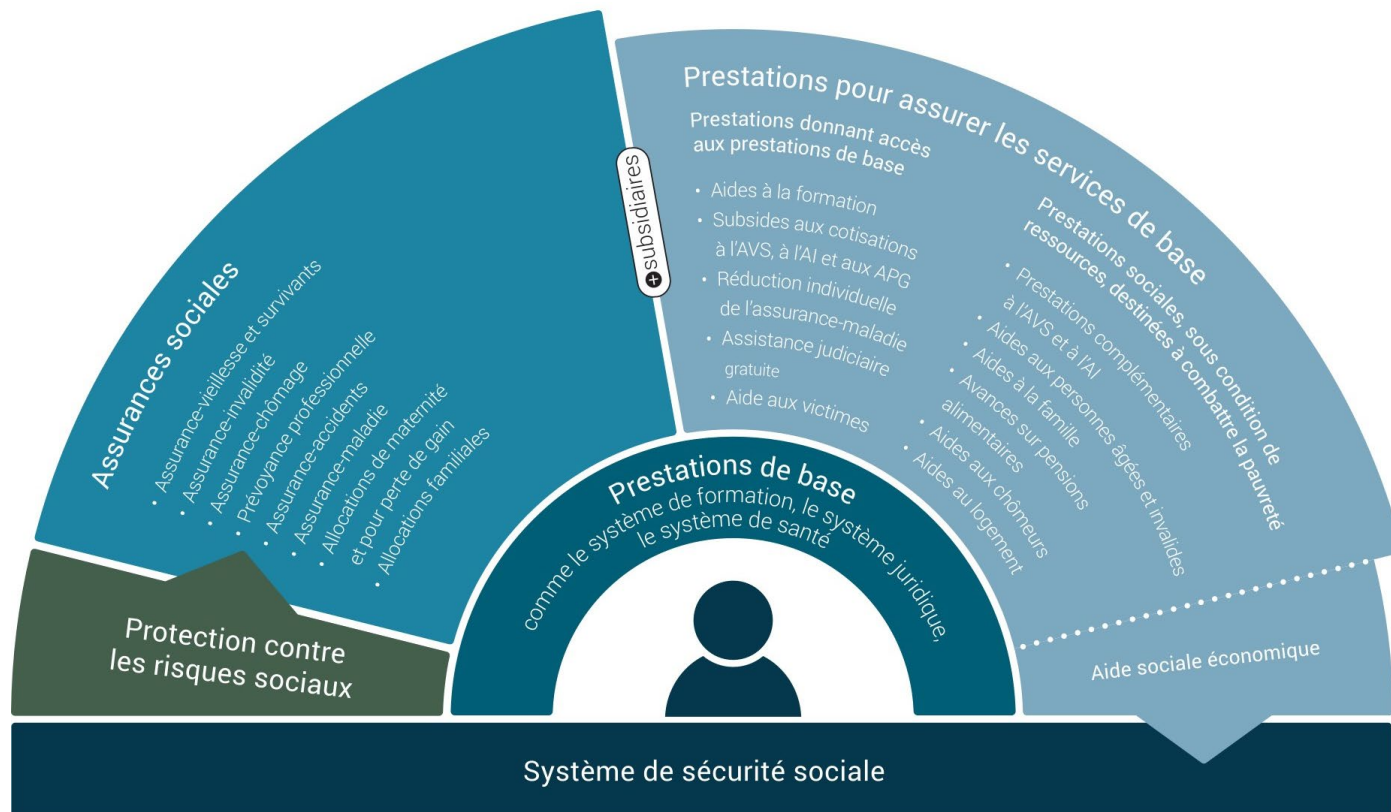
Assurances sociales

- Assurance-vieillesse et survivants
- Assurance-invalidité
- Assurance-chômage
- Prévoyance professionnelle
- Assurance-accidents
- Assurance-maladie
- Allocations de maternité et pour perte de gain
- Allocations familiales

Protection contre les risques sociaux

subsidiaires

Prestations pour assurer les services de base

Prestations donnant accès aux prestations de base

- Aides à la formation
- Subsides aux cotisations à l'AVS, à l'AI et aux APG
- Réduction individuelle de l'assurance-maladie
- Assistance judiciaire gratuite
- Aide aux victimes

Prestations sociales, sous condition de ressources, destinées à combattre la pauvreté

- Prestations complémentaires à l'AVS et à l'AI
- Aides aux personnes âgées et invalides
- Aides à la famille
- Avances sur pensions alimentaires
- Aides aux chômeurs
- Aides au logement

Aide sociale économique

Prestations de base

comme le système de formation, le système juridique, le système de santé

Système de sécurité sociale